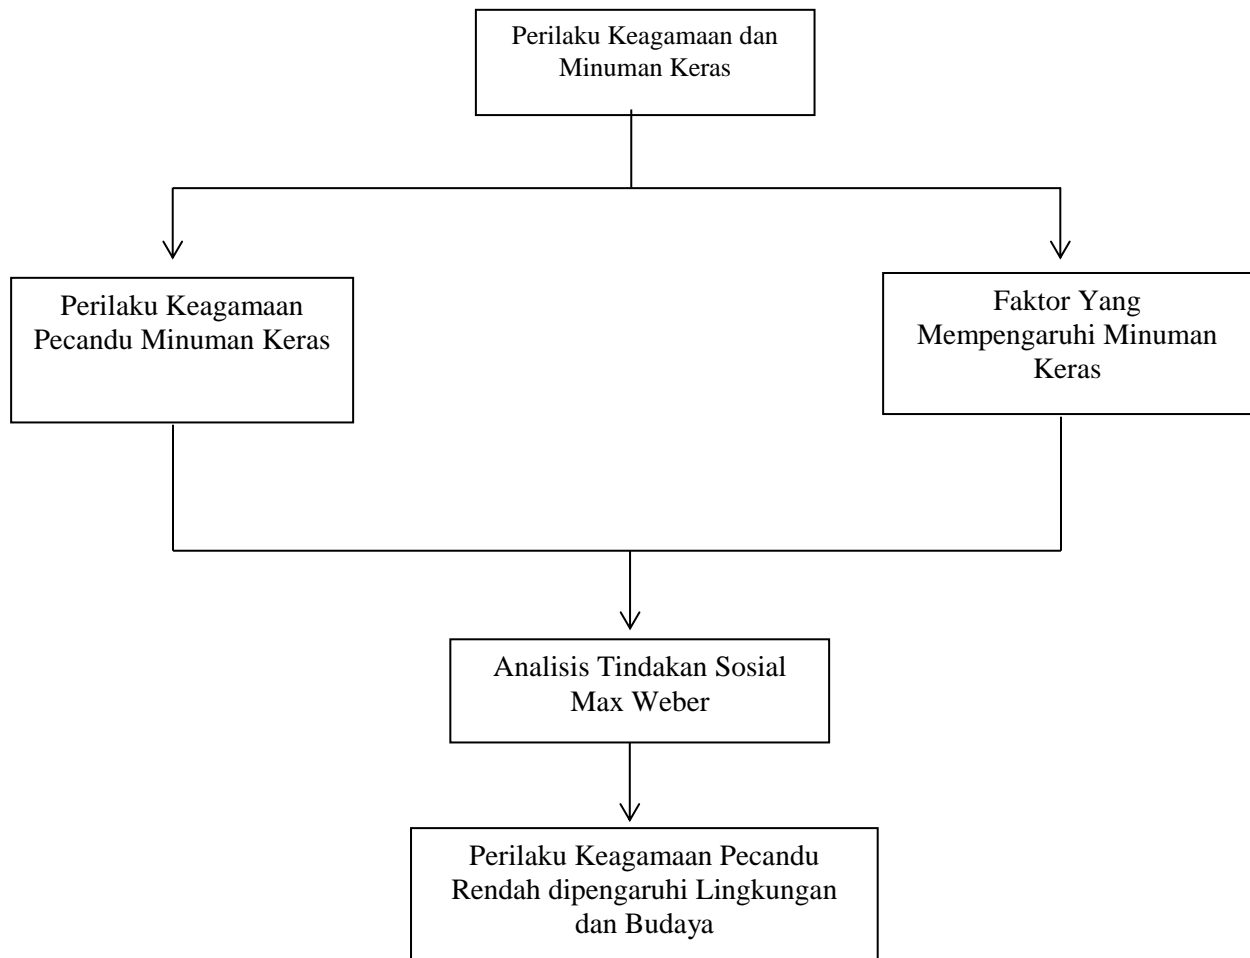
Perilaku Keagamaan dan Minuman Keras

Perilaku Keagamaan Pecandu Minuman Keras

Faktor Yang Mempengaruhi Minuman Keras

Analisis Tindakan Sosial Max Weber

Perilaku Keagamaan Pecandu Rendah dipengaruhi Lingkungan dan Budaya